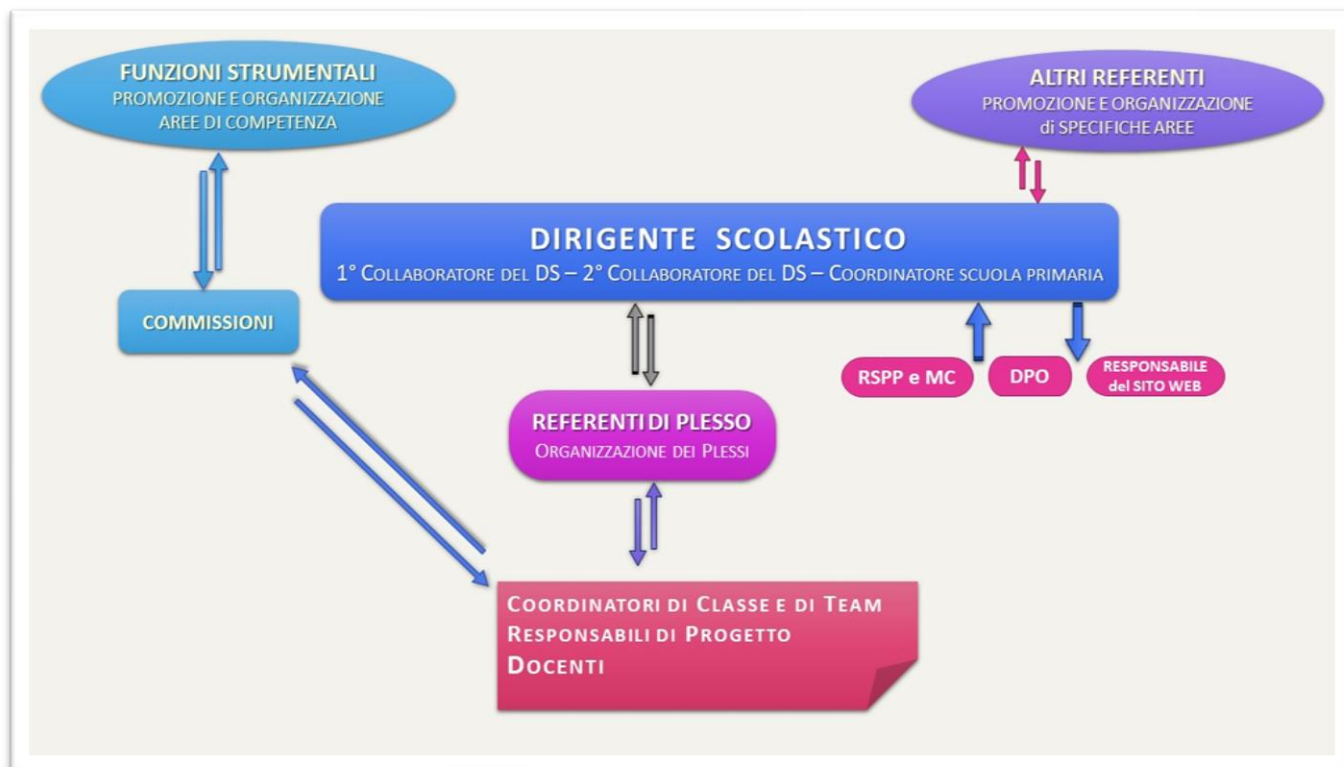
FUNZIONI STRUMENTALI
PROMOZIONE E ORGANIZZAZIONE
AREE DI COMPETENZA

ALTRI REFERENTI
PROMOZIONE E ORGANIZZAZIONE
di SPECIFICHE AREE

DIRIGENTE SCOLASTICO
1° Collaboratore del DS – 2° Collaboratore del DS – Coordinatore scuola primaria

COMMISSIONI

RSPP e MC

DPO

RESPONSABILE del SITO WEB

REFERENTI DI PLESSO
Organizzazione dei Plessi

Coordinatori di Classe e di Team
Responsabili di Progetto
Docenti